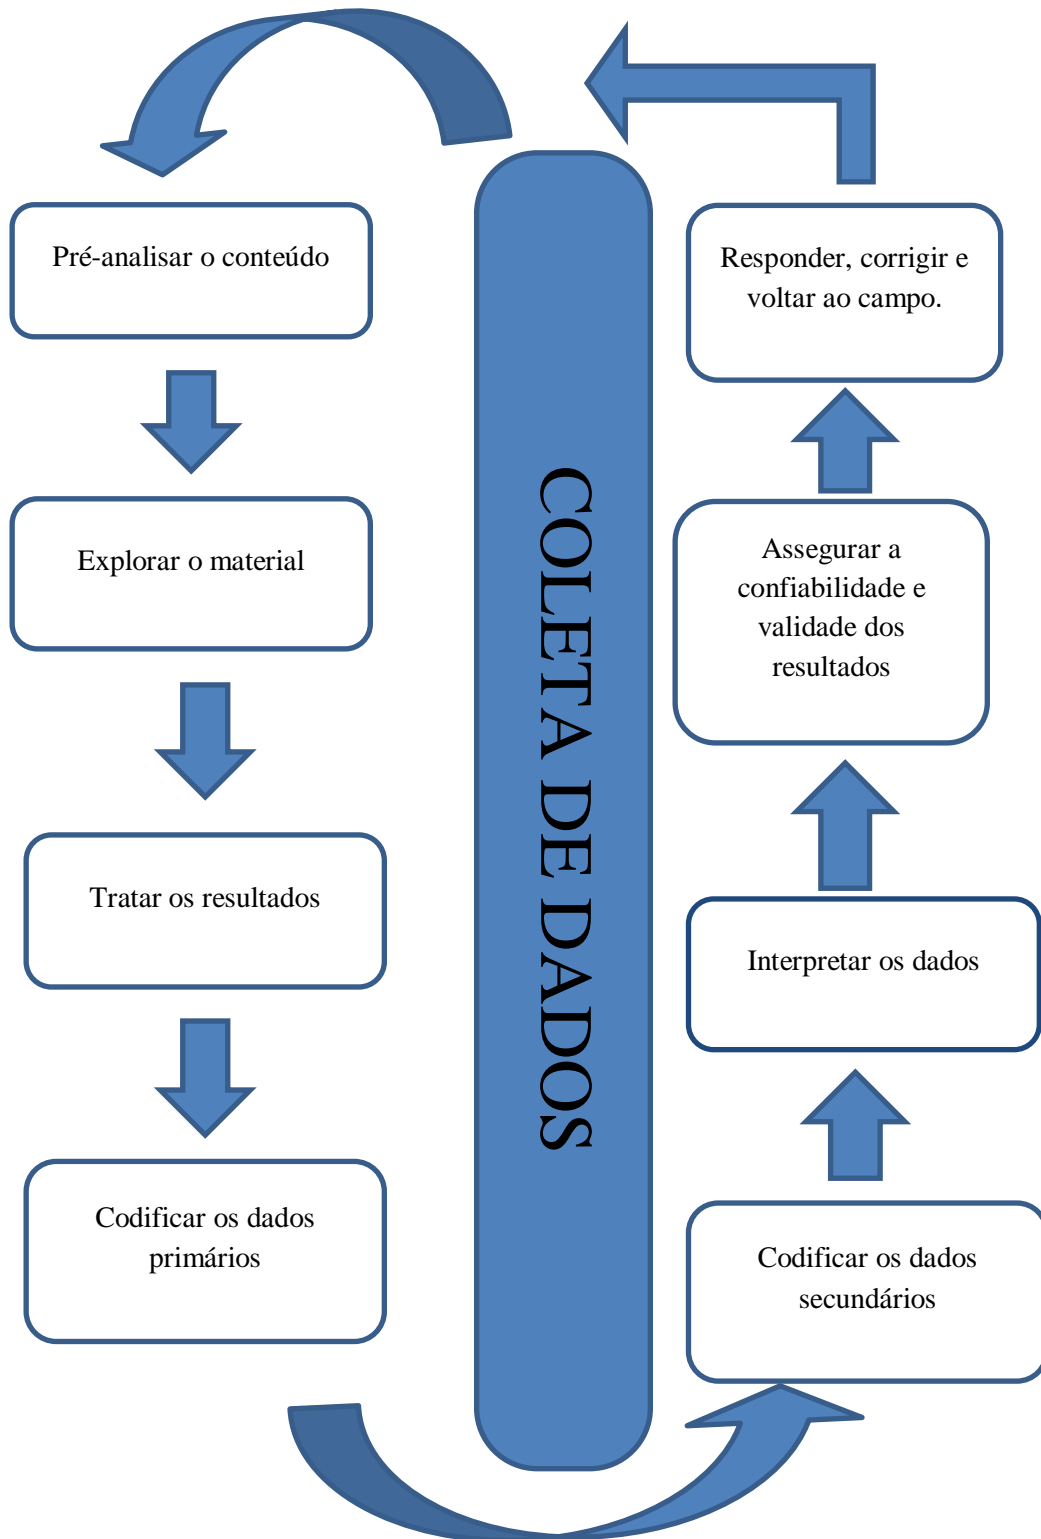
Pré-analisar o conteúdo

Explorar o material

Tratar os resultados

Codificar os dados primários

COLETA DE DADOS

Responder, corrigir e voltar ao campo.

Assegurar a confiabilidade e validade dos resultados

Interpretar os dados

Codificar os dados secundários